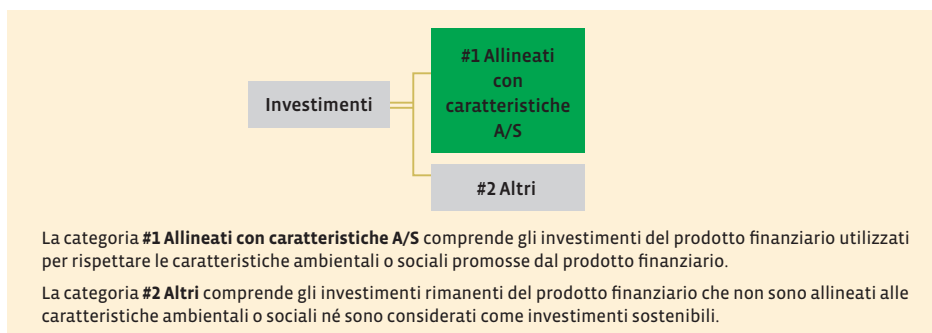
Investimenti

#1 Allineati con caratteristiche A/S

#2 Altri

La categoria **#1 Allineati con caratteristiche A/S** comprende gli investimenti del prodotto finanziario utilizzati per rispettare le caratteristiche ambientali o sociali promosse dal prodotto finanziario.

La categoria **#2 Altri** comprende gli investimenti rimanenti del prodotto finanziario che non sono allineati alle caratteristiche ambientali o sociali né sono considerati come investimenti sostenibili.